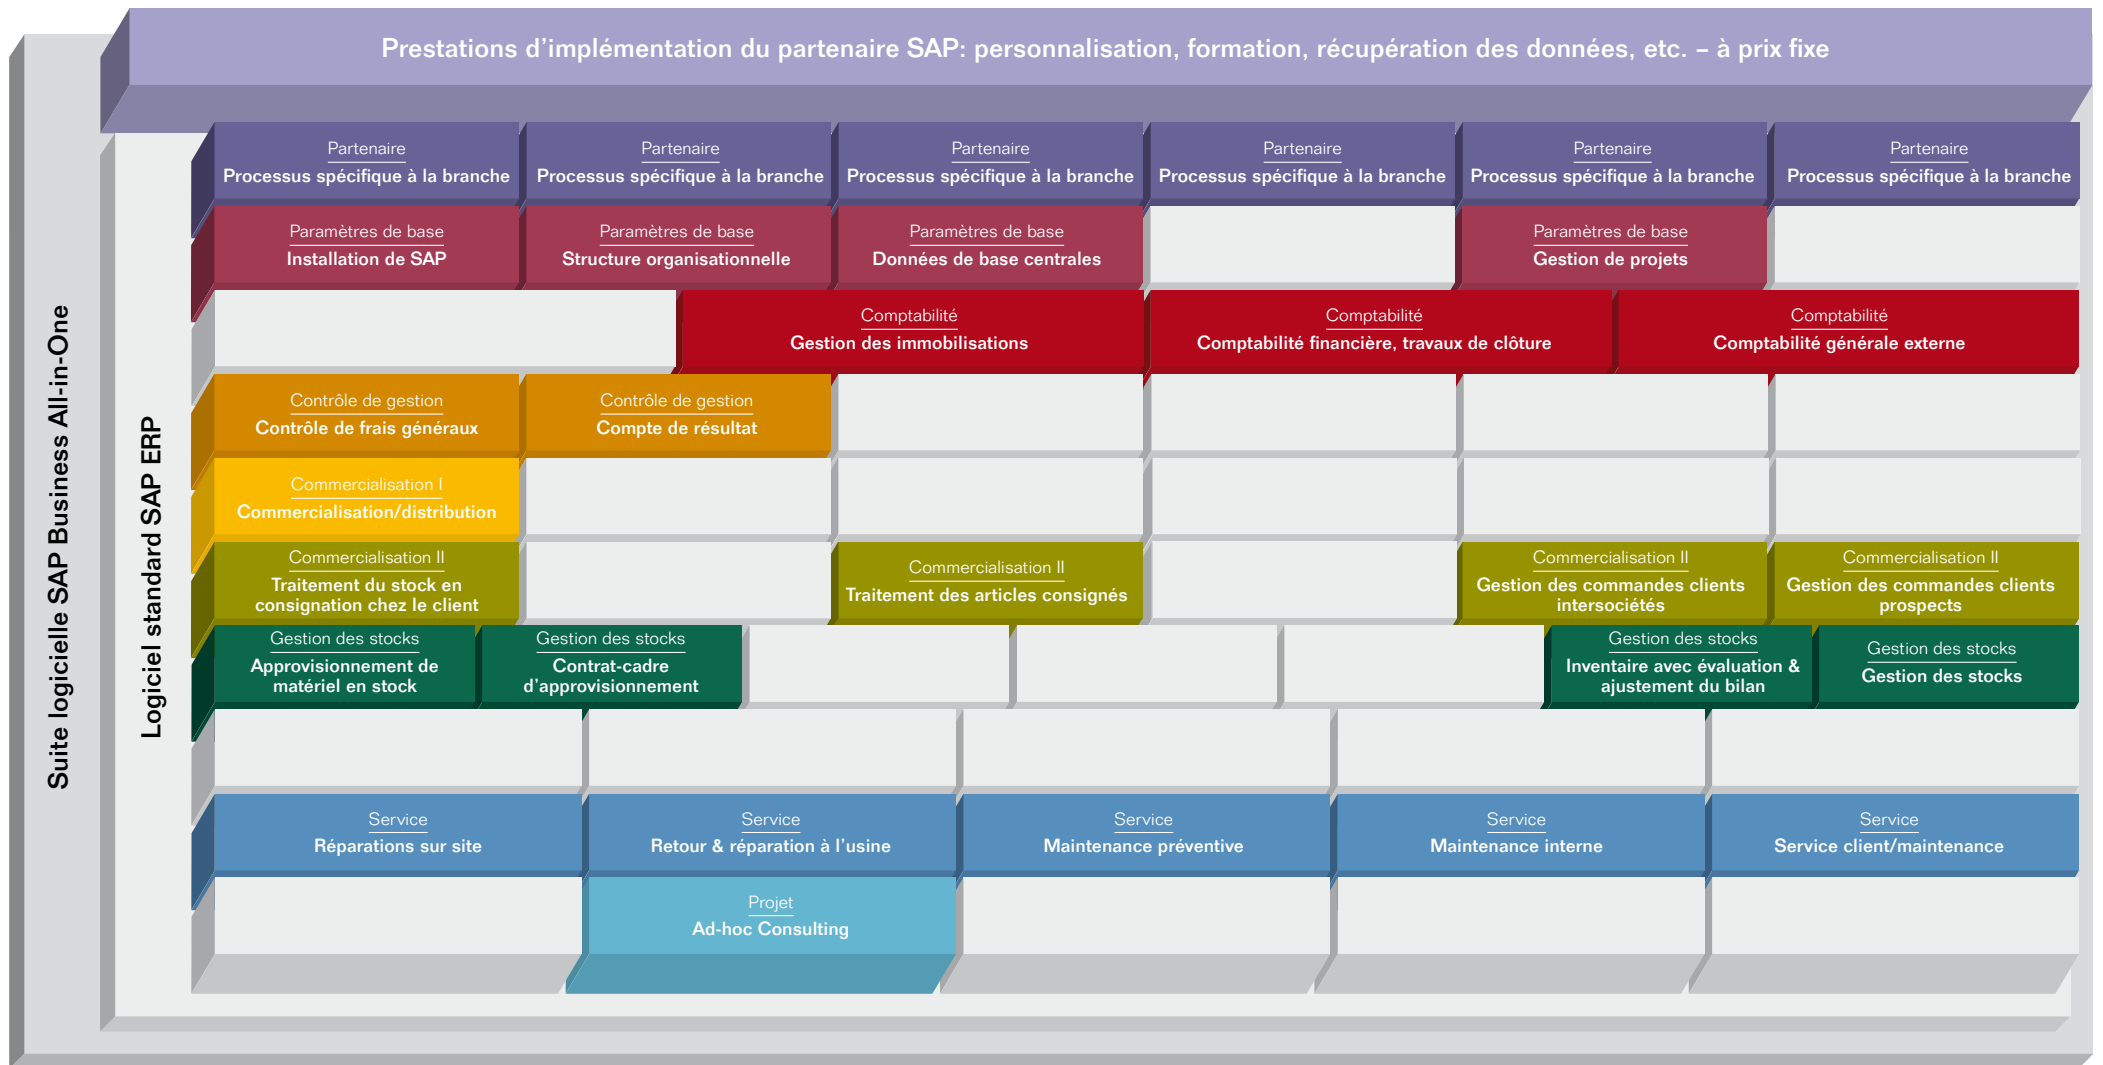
Prestations d’implémentation du partenaire SAP: personnalisation, formation, récupération des données, etc. – à prix fixe

Suite logicielle SAP Business All-in-One

Logiciel standard SAP ERP

Partenaire
Processus spécifique à la branche

Partenaire
Processus spécifique à la branche

Partenaire
Processus spécifique à la branche

Partenaire
Processus spécifique à la branche

Partenaire
Processus spécifique à la branche

Partenaire
Processus spécifique à la branche

Paramètres de base
Installation de SAP

Paramètres de base
Structure organisationnelle

Paramètres de base
Données de base centrales

Paramètres de base
Gestion de projets

Comptabilité
Gestion des immobilisations

Comptabilité
Comptabilité financière, travaux de clôture

Comptabilité
Comptabilité générale externe

Contrôle de gestion
Contrôle de frais généraux

Contrôle de gestion
Compte de résultat

Commercialisation I
Commercialisation/distribution

Commercialisation II
Traitement du stock en consignation chez le client

Commercialisation II
Traitement des articles consignés

Commercialisation II
Gestion des commandes clients intersociétés

Commercialisation II
Gestion des commandes clients prospects

Gestion des stocks
Approvisionnement de matériel en stock

Gestion des stocks
Contrat-cadre d’approvisionnement

Gestion des stocks
Inventaire avec évaluation & ajustement du bilan

Gestion des stocks
Gestion des stocks

Service
Réparations sur site

Service
Retour & réparation à l’usine

Service
Maintenance préventive

Service
Maintenance interne

Service
Service client/maintenance

Projet
Ad-hoc Consulting